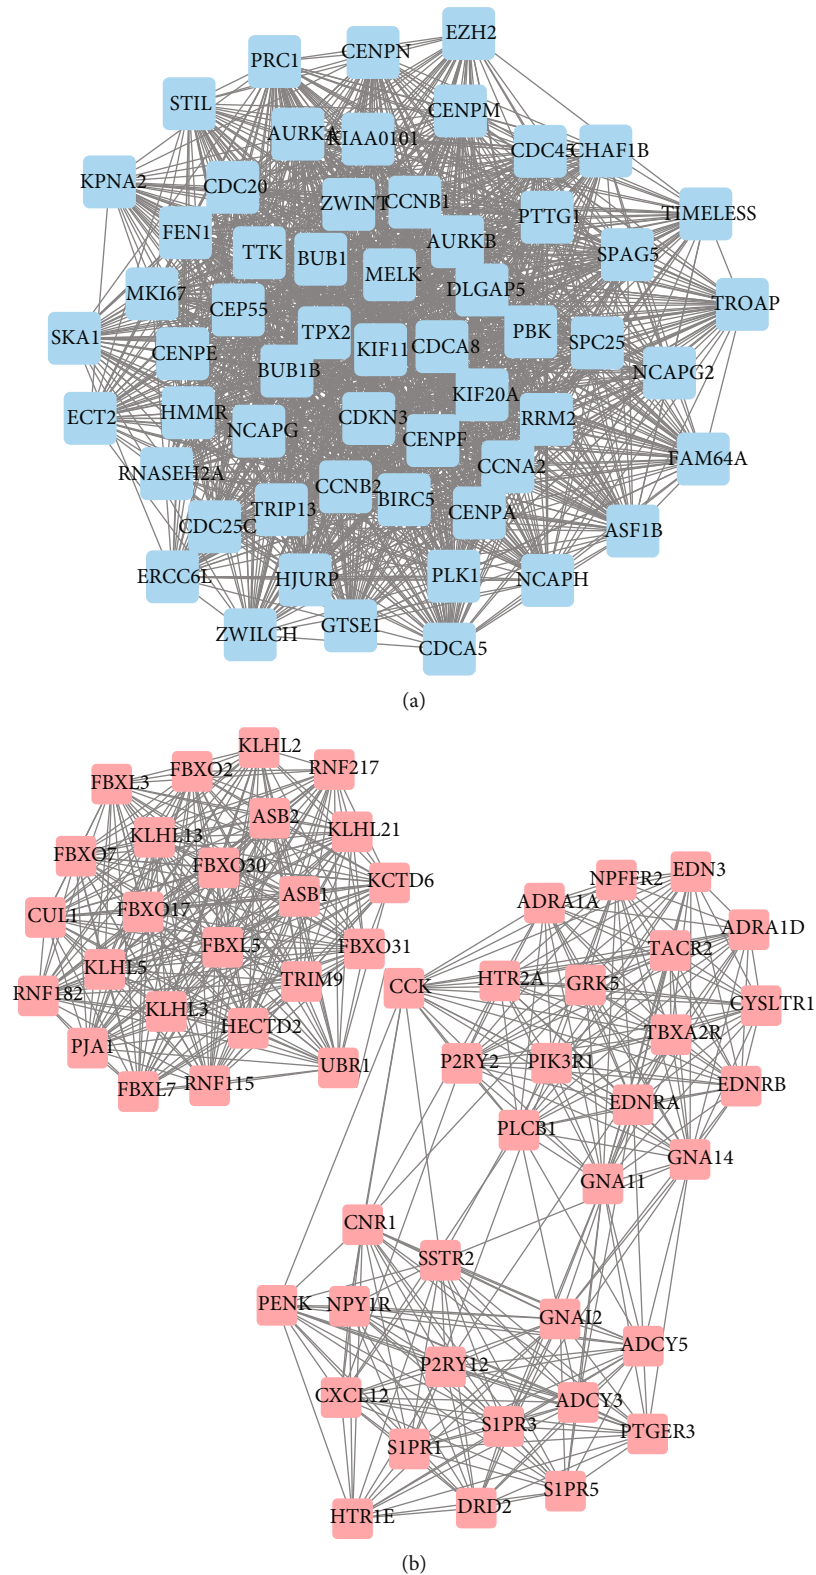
EZH2
PRC1
CENPN
STIL
CENPM
AURKA
KIAA0101
CDC45
CHAF1B
KPNA2
CDC20
ZWINT
CCNB1
PTTG1
TIMELESS
FEN1
TTK
BUB1
AURKB
SPAG5
MKI67
MELK
DLGAP5
TROAP
CEP55
SKA1
TPX2
PBK
SPC25
CENPE
KIF11
CDCA8
NCAPG2
BUB1B
KIF20A
ECT2
HMMR
NCAPG
CDKN3
RRM2
CENPF
RNASEH2A
CCNA2
FAM64A
CCNB2
TRIP13
BIRC5
CENPA
CDC25C
ASF1B
ERCC6L
HJURP
PLK1
NCAPH
ZWILCH
GTSE1
CDCA5

(a)

KLHL2
FBXL3
FBXO2
RNF217
ASB2
KLHL13
KLHL21
FBXO7
FBXO30
KCTD6
ASB1
CUL1
FBXO17
EDN3
NPFFR2
ADRA1A
ADRA1D
FBXL5
FBXO31
TACR2
KLHL5
TRIM9
CCK
HTR2A
GRK5
CYSLTR1
RNF182
KLHL3
HECTD2
TBXA2R
PJA1
P2RY2
PIK3R1
UBR1
EDNRB
FBXL7
RNF115
EDNRA
PLCB1
GNA14
GNA11
CNR1
SSTR2
PENK
NPY1R
GNAI2
ADCY5
P2RY12
CXCL12
ADCY3
S1PR3
PTGER3
S1PR1
S1PR5
HTR1E
DRD2

(b)